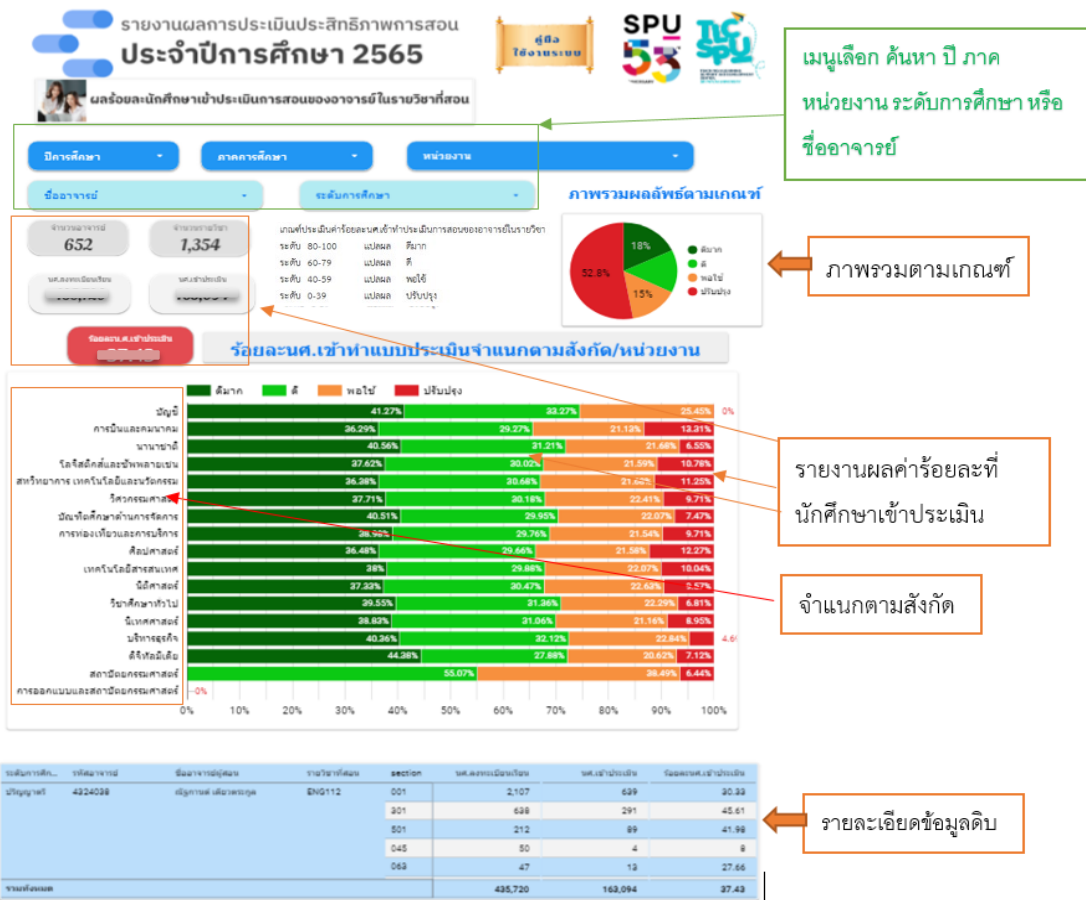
รายงานผลการประเมินประสิทธิภาพการสอน
ประจำปีการศึกษา 2565

คู่มือใช้งานระบบ

SPU 55

ผลร้อยละนักศึกษาเข้าประเมินการสอนของอาจารย์ในรายวิชาที่สอน

เมนูเลือก ค้นหา ปี ภาค หน่วยงาน ระดับการศึกษา หรือ ชื่ออาจารย์

ปีการศึกษา
ภาคการศึกษา
หน่วยงาน
ชื่ออาจารย์
ระดับการศึกษา

ภาพรวมผลลัพธ์ตามเกณฑ์

จำนวนอาจารย์
652
จำนวนรายวิชา
1,354
นศ.ลงทะเบียนเรียน
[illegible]
นศ.เข้าประเมิน
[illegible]
ร้อยละนศ.เข้าประเมิน
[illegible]

เกณฑ์ประเมินค่าร้อยละนศ.เข้าทำประเมินการสอนของอาจารย์ในรายวิชา
ระดับ 80-100 แปลผล ดีมาก
ระดับ 60-79 แปลผล ดี
ระดับ 40-59 แปลผล พอใช้
ระดับ 0-39 แปลผล ปรับปรุง

18%
52.8%
15%
ดีมาก
ดี
พอใช้
ปรับปรุง

ภาพรวมตามเกณฑ์

ร้อยละนศ.เข้าทำแบบประเมินจำแนกตามสังกัด/หน่วยงาน

ดีมาก ดี พอใช้ ปรับปรุง

| สังกัด | ดีมาก | ดี | พอใช้ | ปรับปรุง |
|---|---|---|---|---|
| บัญชี | 41.27% | 33.27% | 25.45% | 0% |
| การบินและคมนาคม | 36.29% | 29.27% | 21.13% | 13.31% |
| นานาชาติ | 40.56% | 31.21% | 21.68% | 6.55% |
| โลจิสติกส์และซัพพลายเชน | 37.62% | 30.02% | 21.59% | 10.78% |
| สหวิทยาการ เทคโนโลยีและนวัตกรรม | 36.28% | 30.68% | 21.62% | 11.25% |
| วิศวกรรมศาสตร์ | 37.71% | 30.18% | 22.41% | 9.71% |
| บัณฑิตศึกษาด้านการจัดการ | 40.51% | 29.95% | 22.07% | 7.47% |
| การท่องเที่ยวและการบริการ | 38.98% | 29.76% | 21.54% | 9.71% |
| ศิลปศาสตร์ | 36.48% | 29.66% | 21.58% | 12.27% |
| เทคโนโลยีสารสนเทศ | 38% | 29.88% | 22.07% | 10.04% |
| นิติศาสตร์ | 37.33% | 30.47% | 22.63% | 9.57% |
| วิชาศึกษาทั่วไป | 39.55% | 31.36% | 22.29% | 6.81% |
| นิเทศศาสตร์ | 38.83% | 31.06% | 21.16% | 8.95% |
| บริหารธุรกิจ | 40.36% | 32.12% | 22.84% | 4.6 |
| ดิจิทัลมีเดีย | 44.38% | 27.88% | 20.62% | 7.12% |
| สถาปัตยกรรมศาสตร์ | | 55.07% | 38.49% | 6.44% |
| การออกแบบและสถาปัตยกรรมศาสตร์ | 0% | | | |

0% 10% 20% 30% 40% 50% 60% 70% 80% 90% 100%

รายงานผลค่าร้อยละที่นักศึกษาเข้าประเมิน

จำแนกตามสังกัด

| ระดับการศึก... | รหัสอาจารย์ | ชื่ออาจารย์ผู้สอน | รายวิชาที่สอน | section | นศ.ลงทะเบียนเรียน | นศ.เข้าประเมิน | ร้อยละนศ.เข้าประเมิน |
|---|---|---|---|---|---|---|---|
| ปริญญาตรี | 4324038 | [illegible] | ENG112 | 001 | 2,107 | 639 | 30.33 |
| | | | | 301 | 638 | 291 | 45.61 |
| | | | | 501 | 212 | 89 | 41.98 |
| | | | | 045 | 50 | 4 | 8 |
| | | | | 063 | 47 | 13 | 27.66 |
| รวมทั้งหมด | | | | | 435,720 | 163,094 | 37.43 |

รายละเอียดข้อมูลดิบ